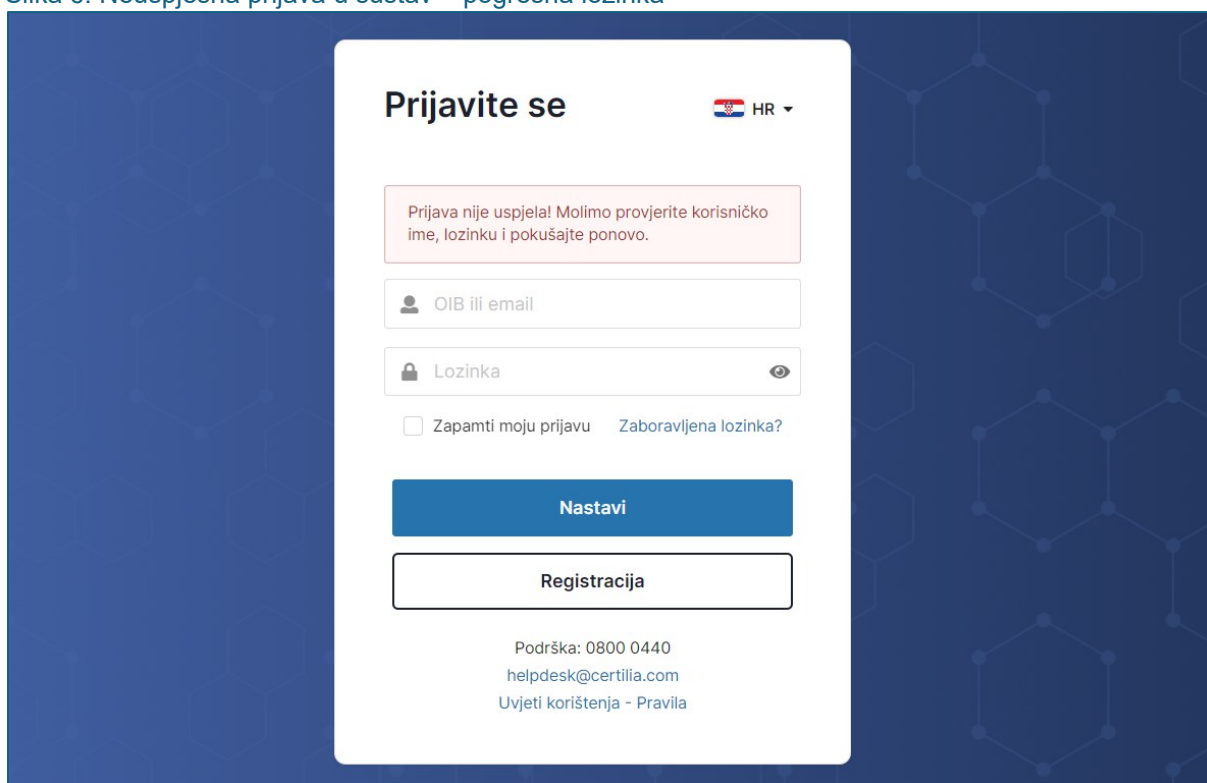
Slika 6: Neuspješna prijava u sustav – pogrešna lozinka

Prijavite se

HR

Prijava nije uspjela! Molimo provjerite korisničko ime, lozinku i pokušajte ponovo.

OIB ili email

Lozinka

Zapamti moju prijavu

Zaboravljena lozinka?

Nastavi

Registracija

Podrška: 0800 0440

helpdesk@certilia.com

Uvjeti korištenja - Pravila